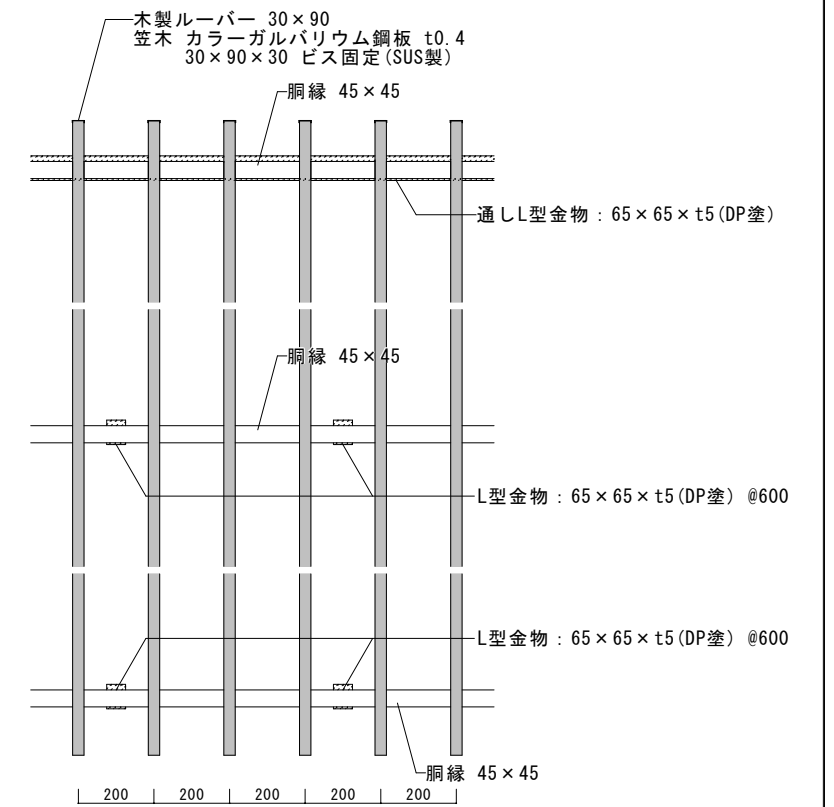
木製ルーバー 30×90
笠木 カラーガルバリウム鋼板 t0.4
30×90×30 ビス固定(SUS製)

胴縁 45×45

通しL型金物：65×65×t5(DP塗)

胴縁 45×45

L型金物：65×65×t5(DP塗) @600

L型金物：65×65×t5(DP塗) @600

胴縁 45×45

200 200 200 200 200